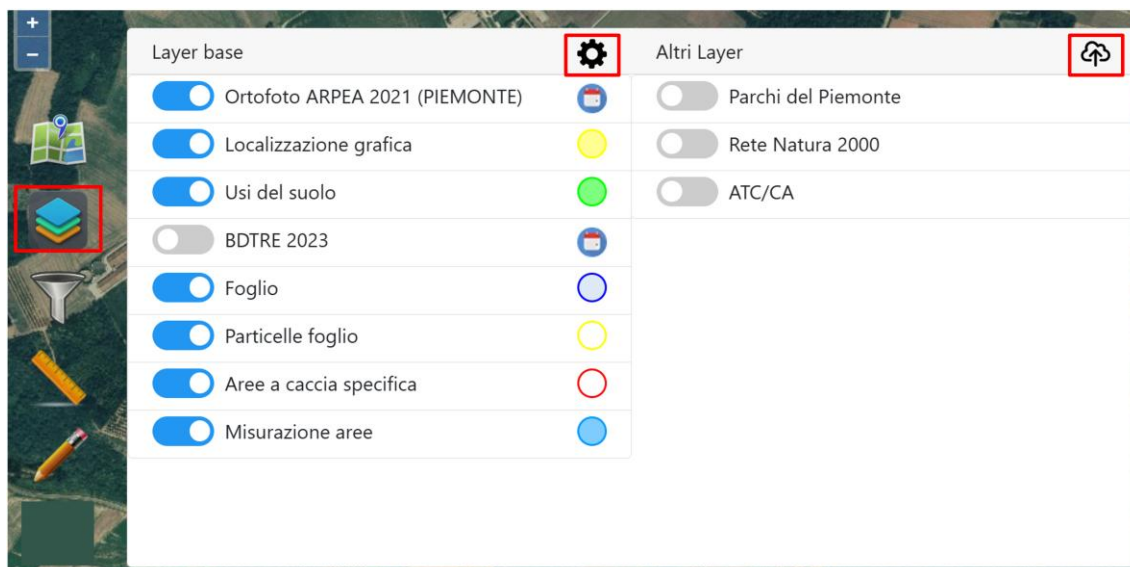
+
−

Layer base

Ortofoto ARPEA 2021 (PIEMONTE)

Localizzazione grafica

Usi del suolo

BDTRE 2023

Foglio

Particelle foglio

Aree a caccia specifica

Misurazione aree

Altri Layer

Parchi del Piemonte

Rete Natura 2000

ATC/CA